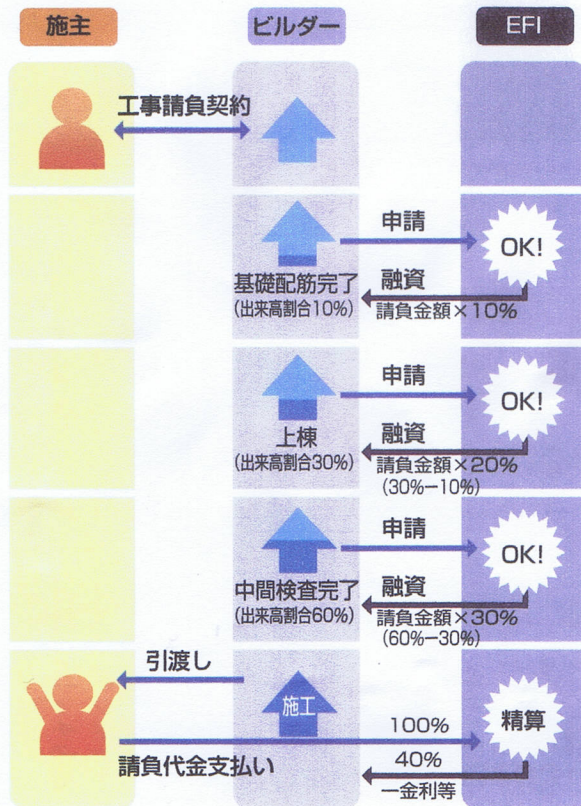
施主

ビルダー

EFI

工事請負契約

申請

OK!

基礎配筋完了
(出来高割合10%)

融資
請負金額×10%

申請

OK!

上棟
(出来高割合30%)

融資
請負金額×20%
(30%−10%)

申請

OK!

中間検査完了
(出来高割合60%)

融資
請負金額×30%
(60%−30%)

引渡し

施工

100%

精算

40%

請負代金支払い

一金利等